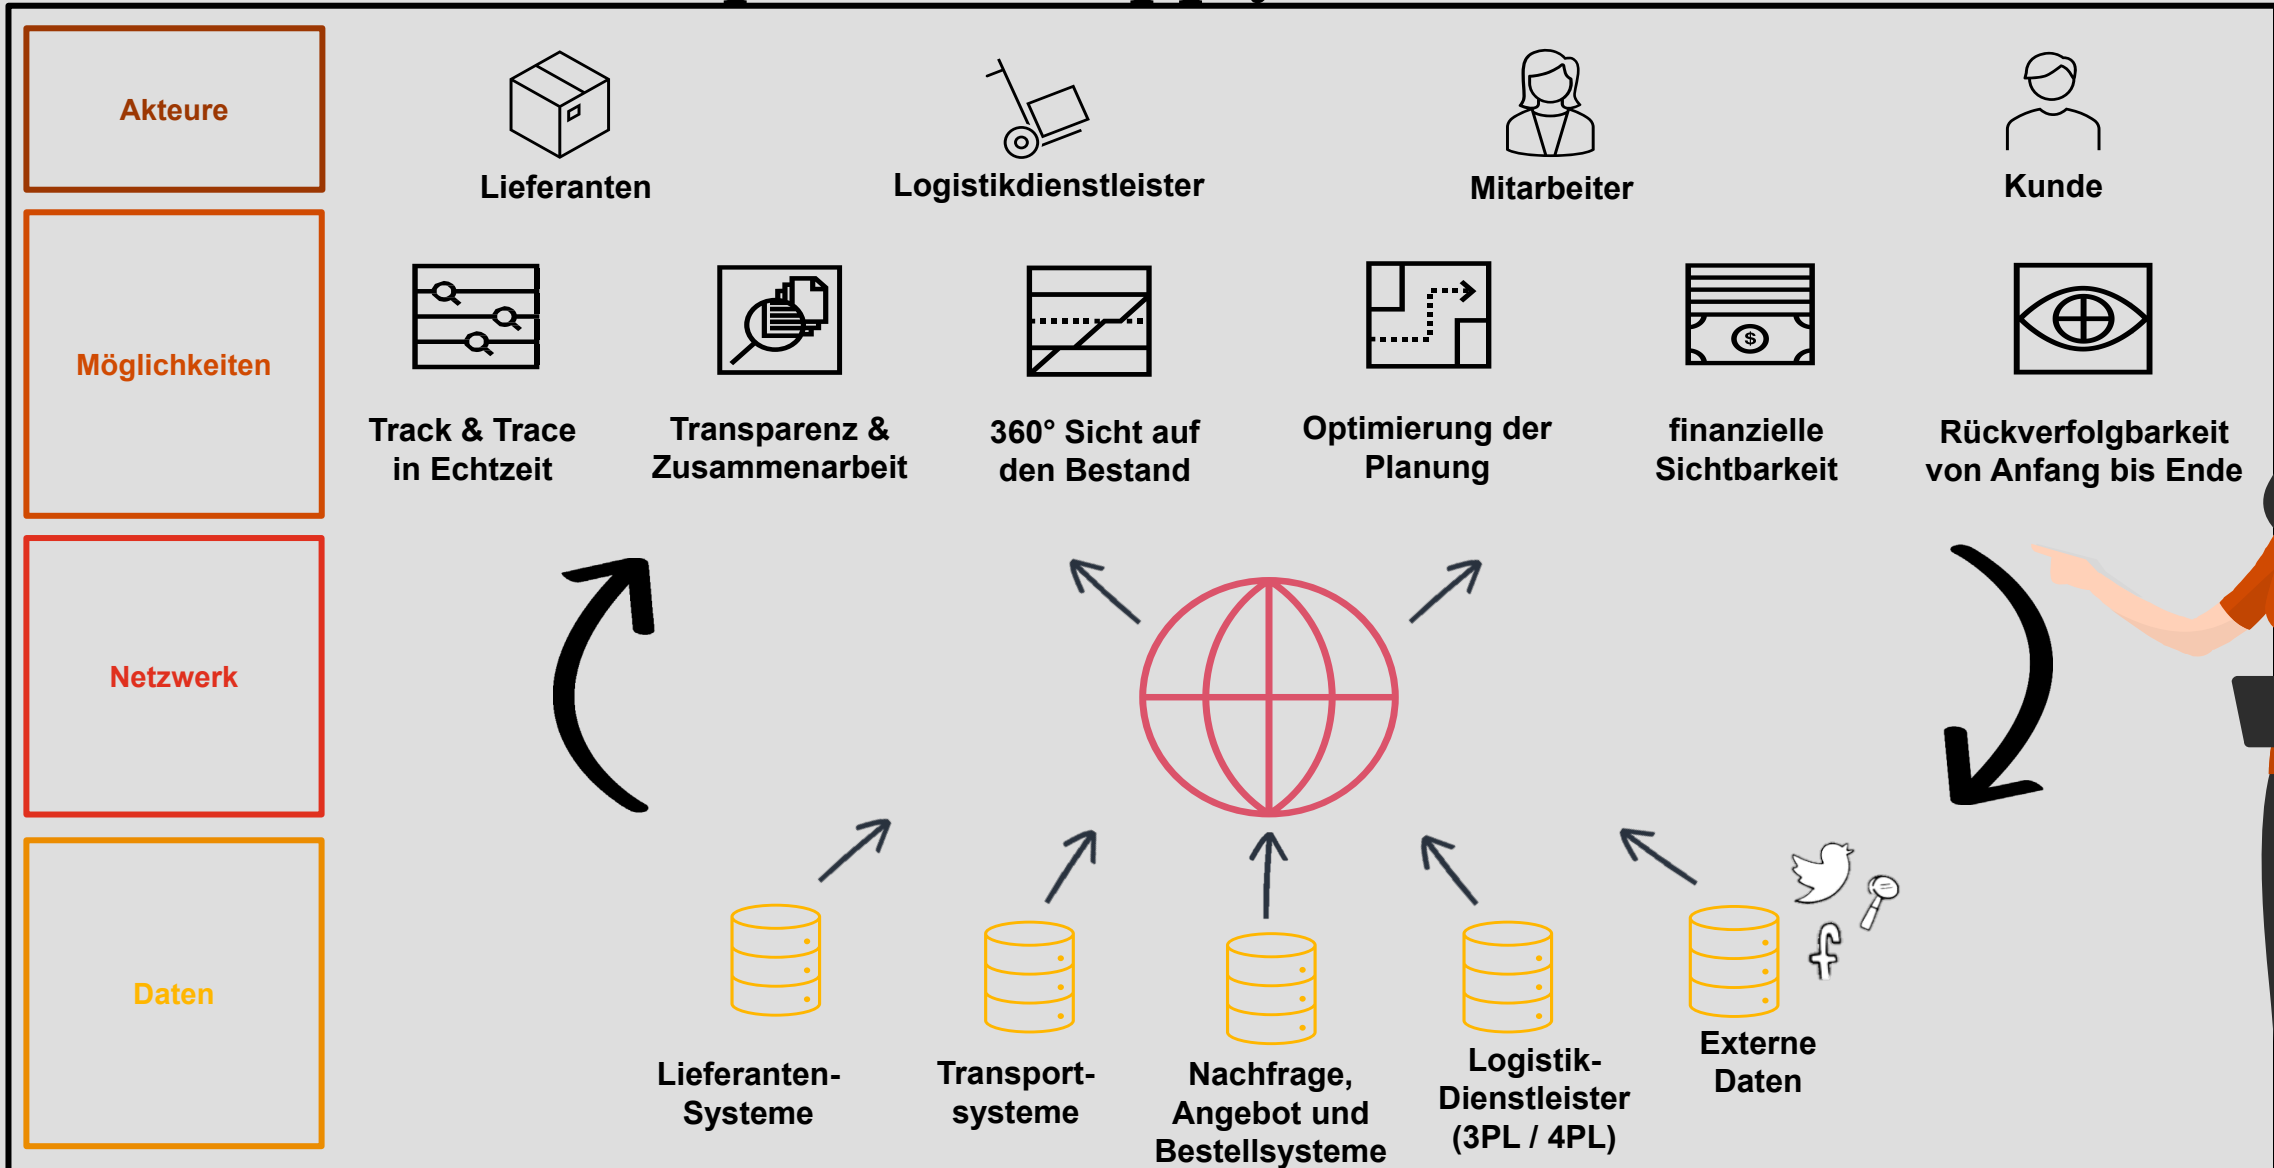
Akteure

Lieferanten

Logistikdienstleister

Mitarbeiter

Kunde

Möglichkeiten

Track & Trace in Echtzeit

Transparenz & Zusammenarbeit

360° Sicht auf den Bestand

Optimierung der Planung

finanzielle Sichtbarkeit

Rückverfolgbarkeit von Anfang bis Ende

Netzwerk

Daten

Lieferanten-Systeme

Transport-systeme

Nachfrage, Angebot und Bestellsysteme

Logistik-Dienstleister (3PL / 4PL)

Externe Daten